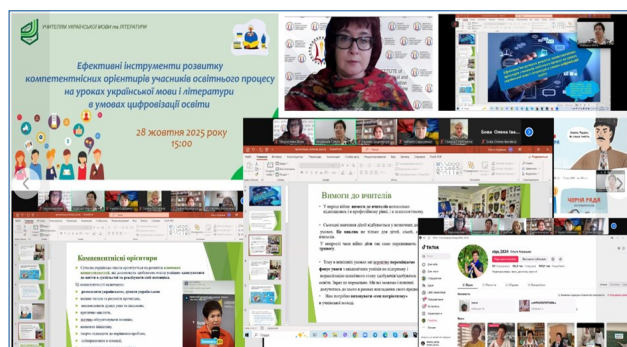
УЧИТЕЛЯМ УКРАЇНСЬКОЇ МОВИ та ЛІТЕРАТУРИ

Ефективні інструменти розвитку компетентнісних орієнтирів учасників освітнього процесу на уроках української мови і літератури в умовах цифровізації освіти

28 жовтня 2025 року
15:00

Компетентнісні орієнтири

Вимоги до вчителів

TikTok

ЧОРНА РАДА